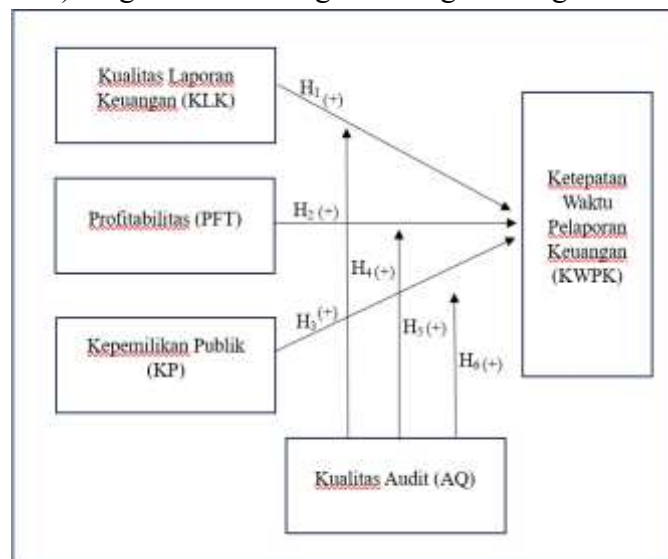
Kualitas Laporan Keuangan (KLK)

$H_{1 (+)}$

Ketepatan Waktu Pelaporan Keuangan (KWPK)

Profitabilitas (PFT)

$H_2 (+)$

$H_{4 (+)}$

$H_3^{(+)}$

$H_5 (+)$

Kepemilikan Publik (KP)

$H_{6 (+)}$

Kualitas Audit (AQ)